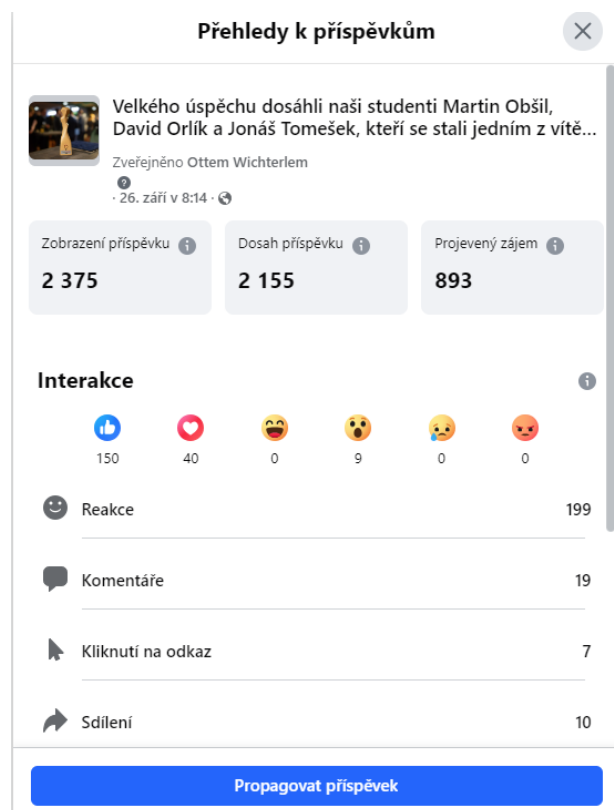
Přehledy k příspěvkům

Velkého úspěchu dosáhli naši studenti Martin Obšil, David Orlík a Jonáš Tomešek, kteří se stali jedním z vítě...

Zveřejněno Ottem Wichterlem

· 26. září v 8:14 ·

| Zobrazení příspěvku | Dosah příspěvku | Projevený zájem |
|---|---|---|
| 2 375 | 2 155 | 893 |

Interakce

150 40 0 9 0 0

Reakce 199

Komentáře 19

Kliknutí na odkaz 7

Sdílení 10

Propagovat příspěvek